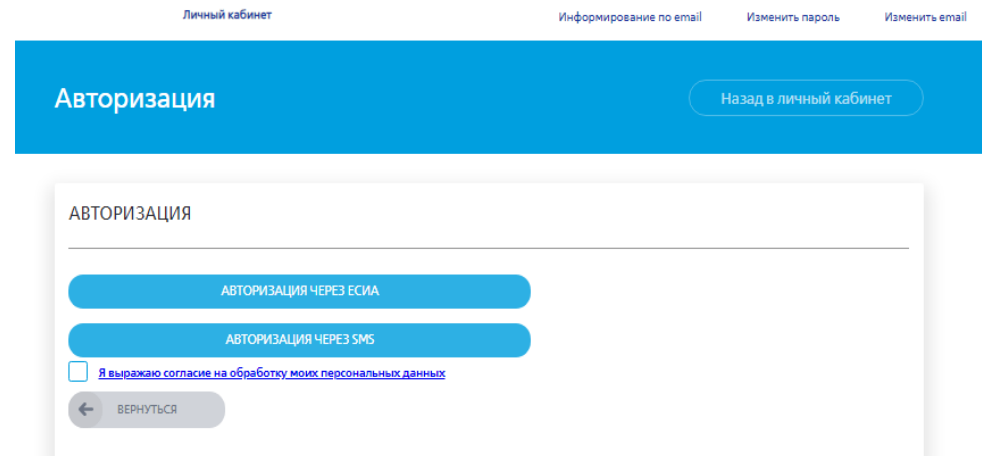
Личный кабинет

Информирование по email

Изменить пароль

Изменить email

Авторизация

Назад в личный кабинет

АВТОРИЗАЦИЯ

АВТОРИЗАЦИЯ ЧЕРЕЗ ЕСИА

АВТОРИЗАЦИЯ ЧЕРЕЗ SMS

Я выражаю согласие на обработку моих персональных данных

ВЕРНУТЬСЯ